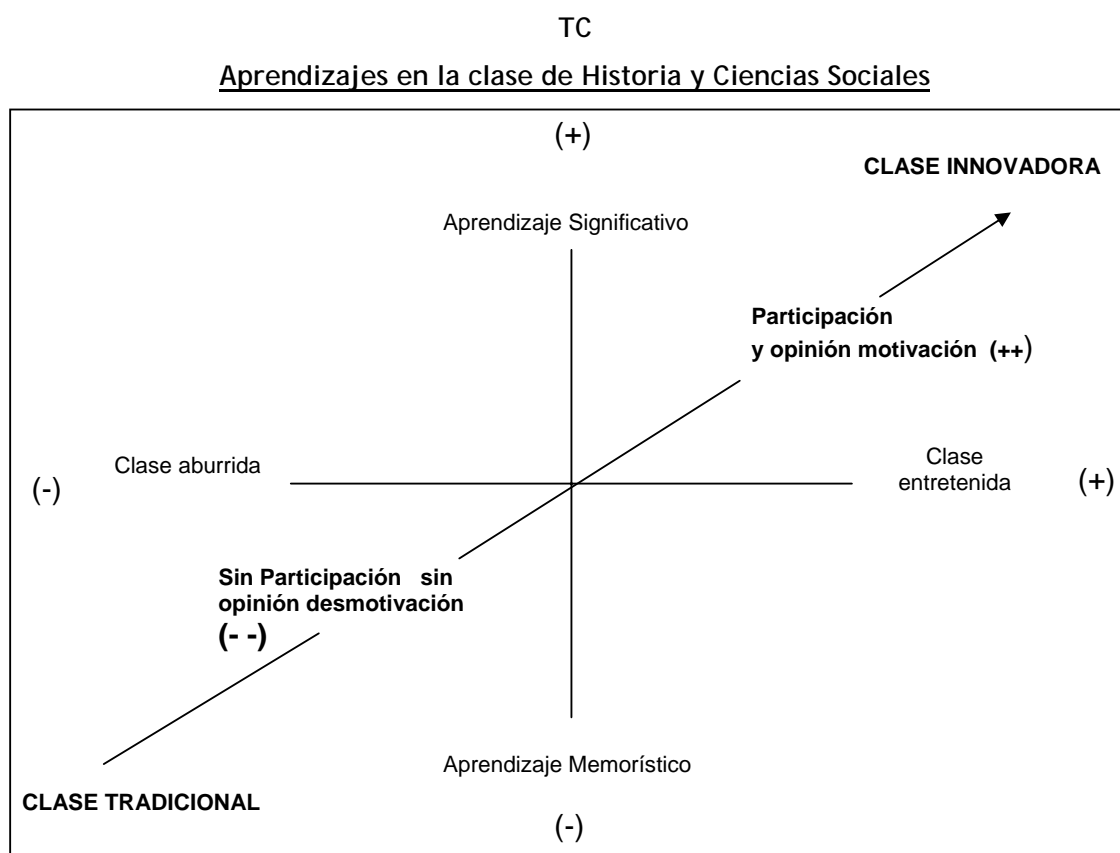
TC

Aprendizajes en la clase de Historia y Ciencias Sociales

(+)

CLASE INNOVADORA

Aprendizaje Significativo

Participación y opinión motivación (++)

(-)

Clase aburrida

Clase entretenida

(+)

Sin Participación sin opinión desmotivación (- -)

Aprendizaje Memorístico

CLASE TRADICIONAL

(-)